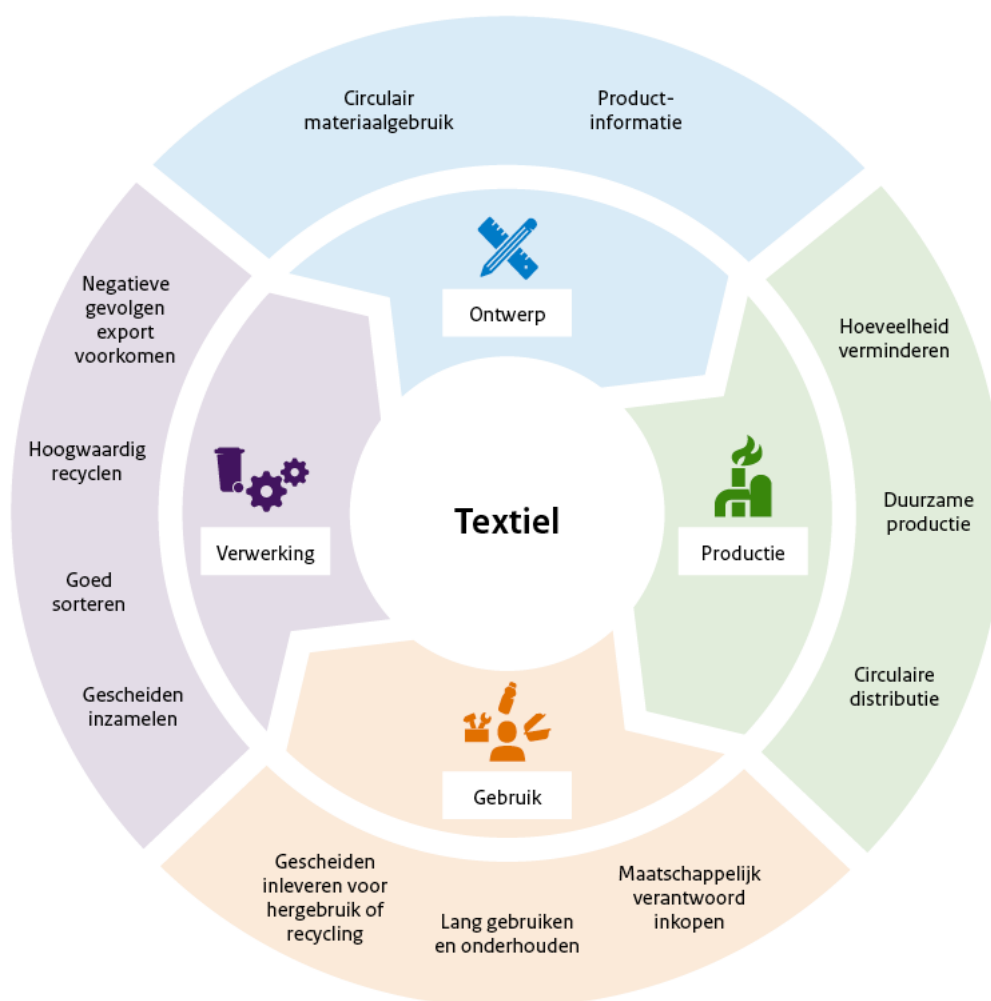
Circulair materiaalgebruik

Productinformatie

Ontwerp

Hoeveelheid verminderen

Duurzame productie

Circulaire distributie

Productie

Textiel

Negatieve gevolgen export voorkomen

Hoogwaardig recyclen

Goed sorteren

Gescheiden inzamelen

Verwerking

Gebruik

Gescheiden inleveren voor hergebruik of recycling

Lang gebruiken en onderhouden

Maatschappelijk verantwoord inkopen